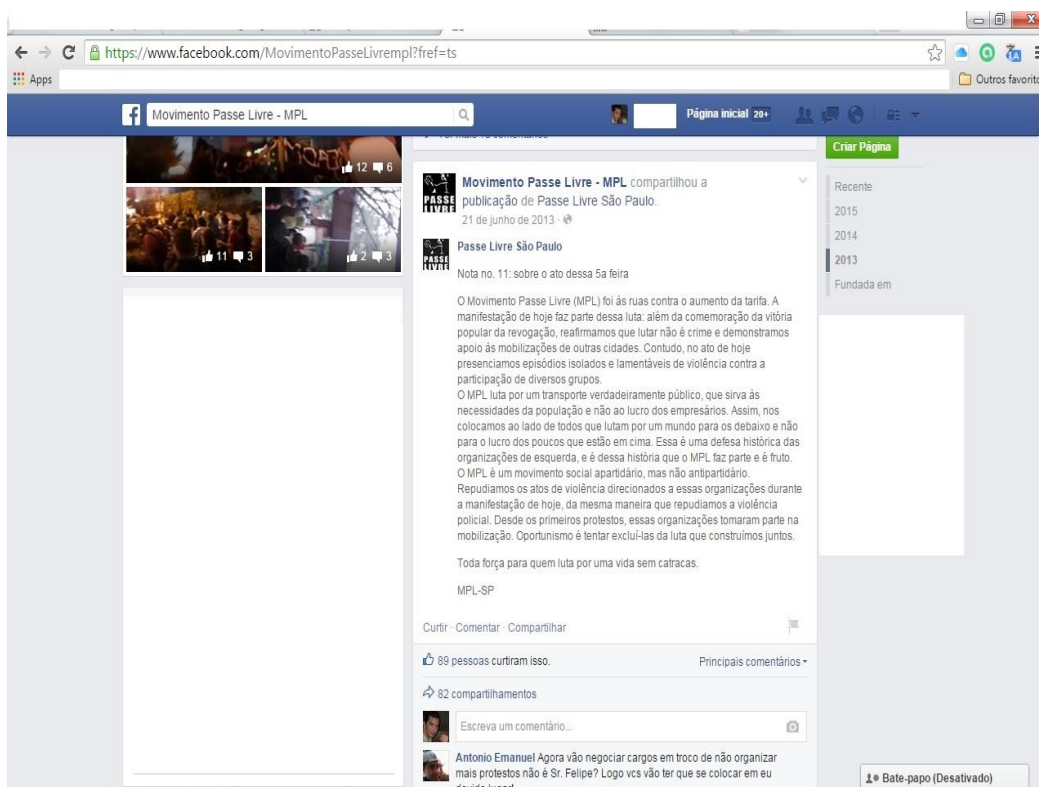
https://www.facebook.com/MovimentoPasseLivrempl?fref=ts

Apps

Outros favoritos

Movimento Passe Livre - MPL

Página inicial 20+

12 6

11 3

2 3

Criar Página

Recente

2015

2014

2013

Fundada em

Movimento Passe Livre - MPL compartilhou a publicação de Passe Livre São Paulo.

21 de junho de 2013 ·

PASSE LIVRE

Passe Livre São Paulo

Nota no. 11: sobre o ato dessa 5a feira

O Movimento Passe Livre (MPL) foi às ruas contra o aumento da tarifa. A manifestação de hoje faz parte dessa luta: além da comemoração da vitória popular da revogação, reafirmamos que lutar não é crime e demonstramos apoio às mobilizações de outras cidades. Contudo, no ato de hoje presenciamos episódios isolados e lamentáveis de violência contra a participação de diversos grupos.
O MPL luta por um transporte verdadeiramente público, que sirva às necessidades da população e não ao lucro dos empresários. Assim, nos colocamos ao lado de todos que lutam por um mundo para os debaixo e não para o lucro dos poucos que estão em cima. Essa é uma defesa histórica das organizações de esquerda, e é dessa história que o MPL faz parte e é fruto.
O MPL é um movimento social apartidário, mas não antipartidário. Repudiamos os atos de violência direcionados a essas organizações durante a manifestação de hoje, da mesma maneira que repudiamos a violência policial. Desde os primeiros protestos, essas organizações tomaram parte na mobilização. Oportunismo é tentar excluí-las da luta que construímos juntos.

Toda força para quem luta por uma vida sem catracas.

MPL-SP

Curtir · Comentar · Compartilhar

89 pessoas curtiram isso.

Principais comentários

82 compartilhamentos

Escreva um comentário...

Antonio Emanuel Agora vão negociar cargos em troco de não organizar mais protestos não é Sr. Felipe? Logo vcs vão ter que se colocar em eu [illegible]

Bate-papo (Desativado)